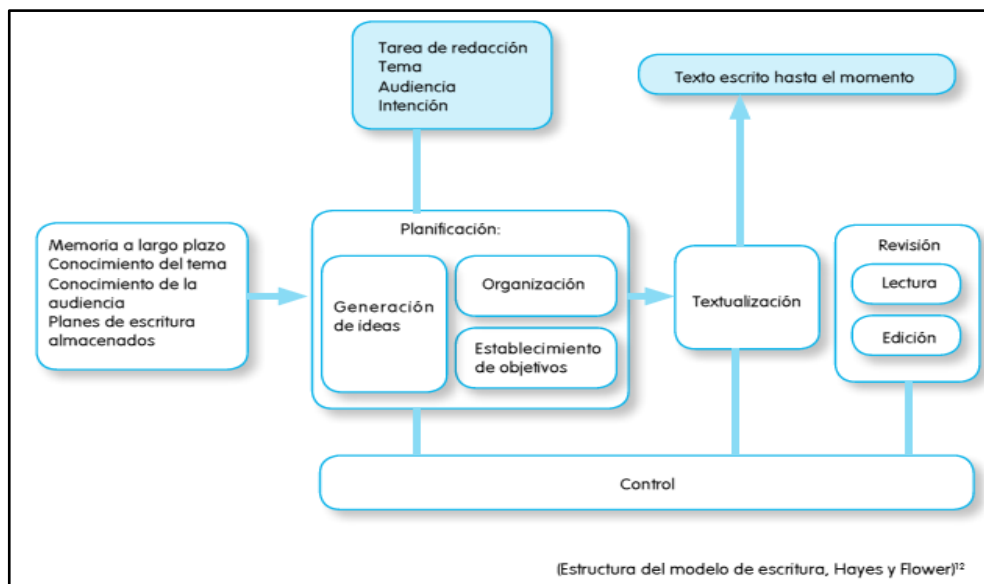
Tarea de redacción
Tema
Audiencia
Intención

Texto escrito hasta el momento

Memoria a largo plazo
Conocimiento del tema
Conocimiento de la audiencia
Planes de escritura almacenados

Planificación:

Generación de ideas

Organización

Establecimiento de objetivos

Textualización

Revisión

Lectura

Edición

Control

(Estructura del modelo de escritura, Hayes y Flower)$^{12}$